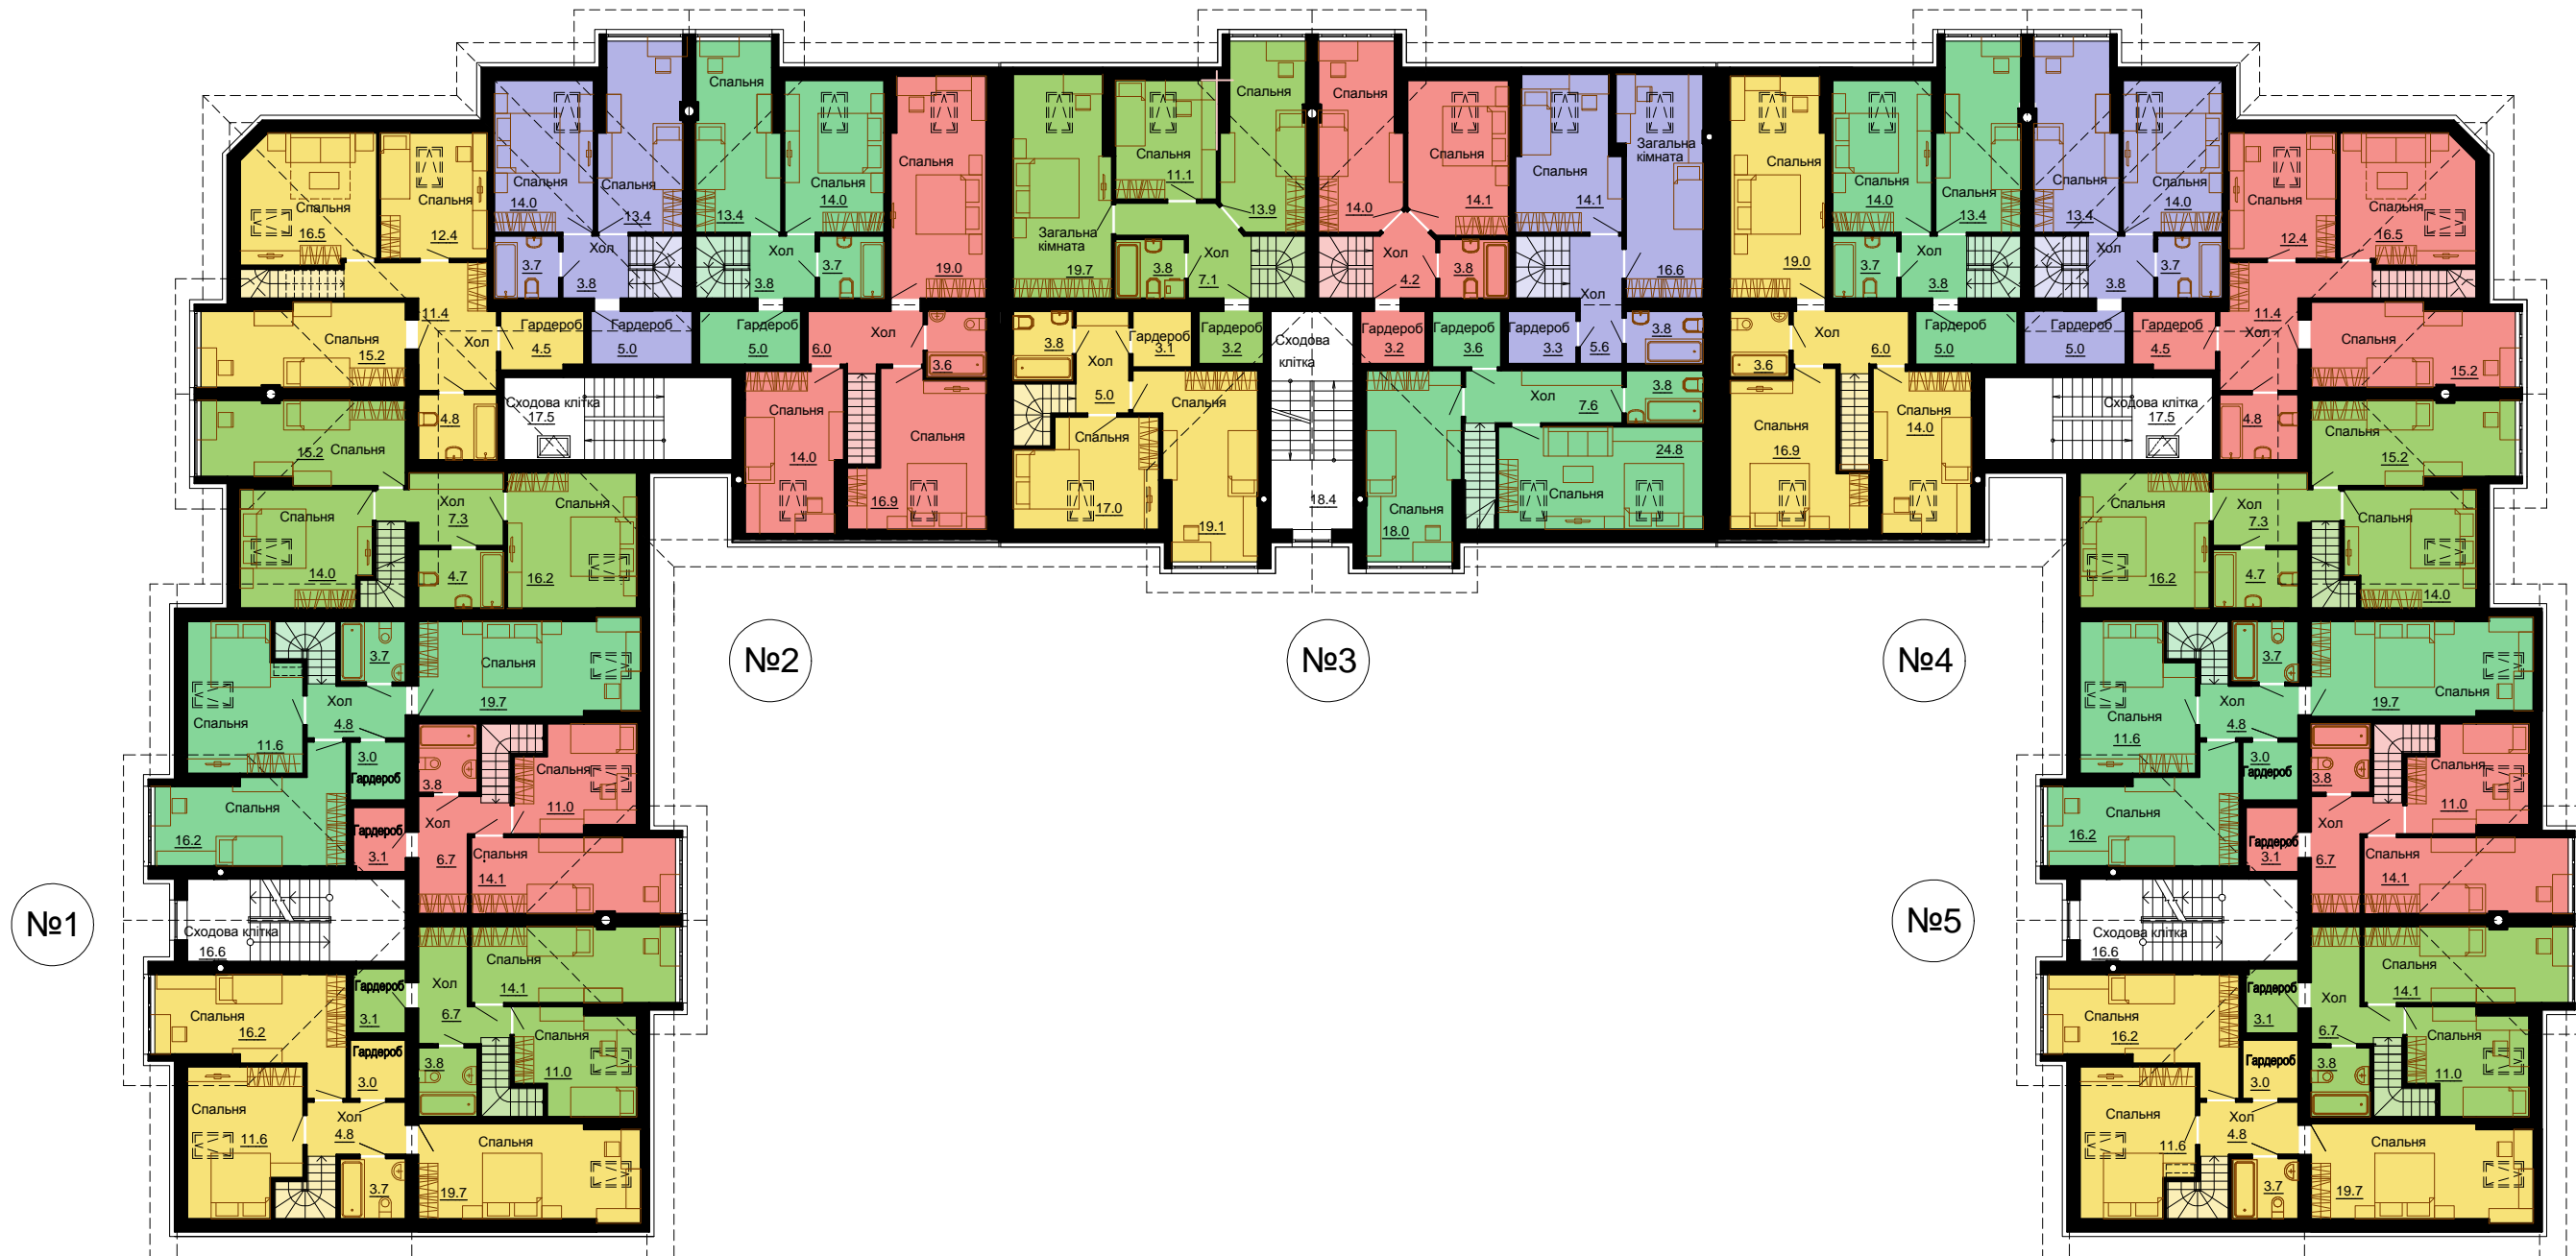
Спальня
Спальня
Спальня
Спальня
Загальна кімната
Спальня
Спальня
Спальня
Спальня
Спальня
Загальна кімната
Спальня
Спальня
Спальня
Спальня
Спальня
Спальня

Спальня 16.5
Спальня 12.4
Спальня 14.0
Спальня 13.4
Спальня 13.4
Спальня 14.0
19.0
Загальна кімната 19.7
Спальня 11.1
13.9
14.0
Спальня 14.1
Спальня 14.1
16.6
Спальня 19.0
Спальня 14.0
Спальня 13.4
Спальня 13.4
Спальня 14.0
Спальня 12.4
Спальня 16.5

3.7 Хол 3.8
Хол 3.8 3.7
3.8 Хол 7.1
Хол 4.2 3.8
Хол
3.7 Хол 3.8
Хол 3.8 3.7

11.4
Хол
Гардероб 4.5
Гардероб 5.0
Гардероб 5.0
Хол 6.0
3.6
3.8
Хол 5.0
Гардероб 3.1
Гардероб 3.2
Сходова клітка
Гардероб 3.2
Гардероб 3.6
Гардероб 3.3
5.6
3.8
3.6
Хол 6.0
Гардероб 5.0
Гардероб 5.0
Гардероб 4.5
11.4 Хол

Спальня 15.2
4.8
Сходова клітка 17.5
Спальня 14.0
Спальня 16.9
Спальня 17.0
Спальня 19.1
18.4
Хол 7.6
3.8
24.8
Спальня
Спальня 18.0
Спальня 16.9
Спальня 14.0
Сходова клітка 17.5
4.8
Спальня 15.2

15.2 Спальня
Спальня 15.2

Спальня 14.0
Хол 7.3
4.7
Спальня 16.2
Спальня 16.2
Хол 7.3
4.7
Спальня 14.0

№2
№3
№4

3.7
Хол 4.8
Спальня 11.6
Спальня 19.7
3.0 Гардероб
Спальня 16.2
Гардероб 3.1
3.8
Хол 6.7
Спальня 11.0
Спальня 14.1

3.7
Хол 4.8
Спальня 11.6
Спальня 19.7
3.0 Гардероб
Спальня 16.2
Гардероб 3.1
3.8
Хол 6.7
Спальня 11.0
Спальня 14.1

№1
№5

Сходова клітка 16.6
Спальня 14.1
Хол 6.7
Гардероб 3.1
Спальня 16.2
Гардероб 3.0
3.8
Спальня 11.0
Спальня 11.6
Хол 4.8
3.7
Спальня 19.7

Сходова клітка 16.6
Спальня 14.1
Хол 6.7
Гардероб 3.1
Спальня 16.2
Гардероб 3.0
3.8
Спальня 11.0
Спальня 11.6
Хол 4.8
3.7
Спальня 19.7